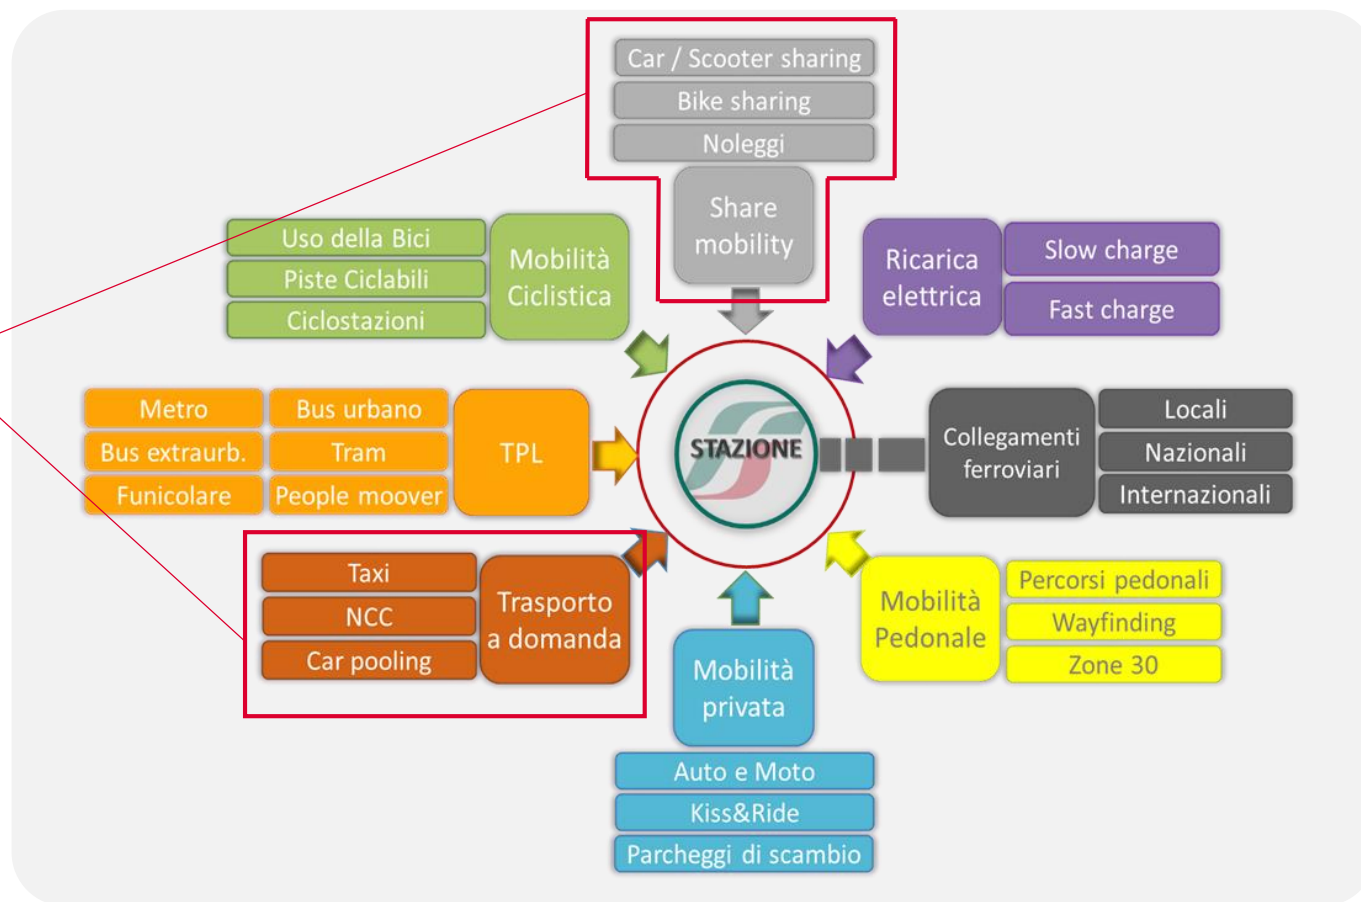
Car / Scooter sharing
Bike sharing
Noleggi
Share mobility

Uso della Bici
Piste Ciclabili
Ciclostazioni
Mobilità Ciclistica

Ricarica elettrica
Slow charge
Fast charge

Metro
Bus urbano
Bus extraurb.
Tram
Funicolare
People moover
TPL

STAZIONE

Collegamenti ferroviari
Locali
Nazionali
Internazionali

Taxi
NCC
Car pooling
Trasporto a domanda

Mobilità privata
Auto e Moto
Kiss&Ride
Parcheggi di scambio

Mobilità Pedonale
Percorsi pedonali
Wayfinding
Zone 30